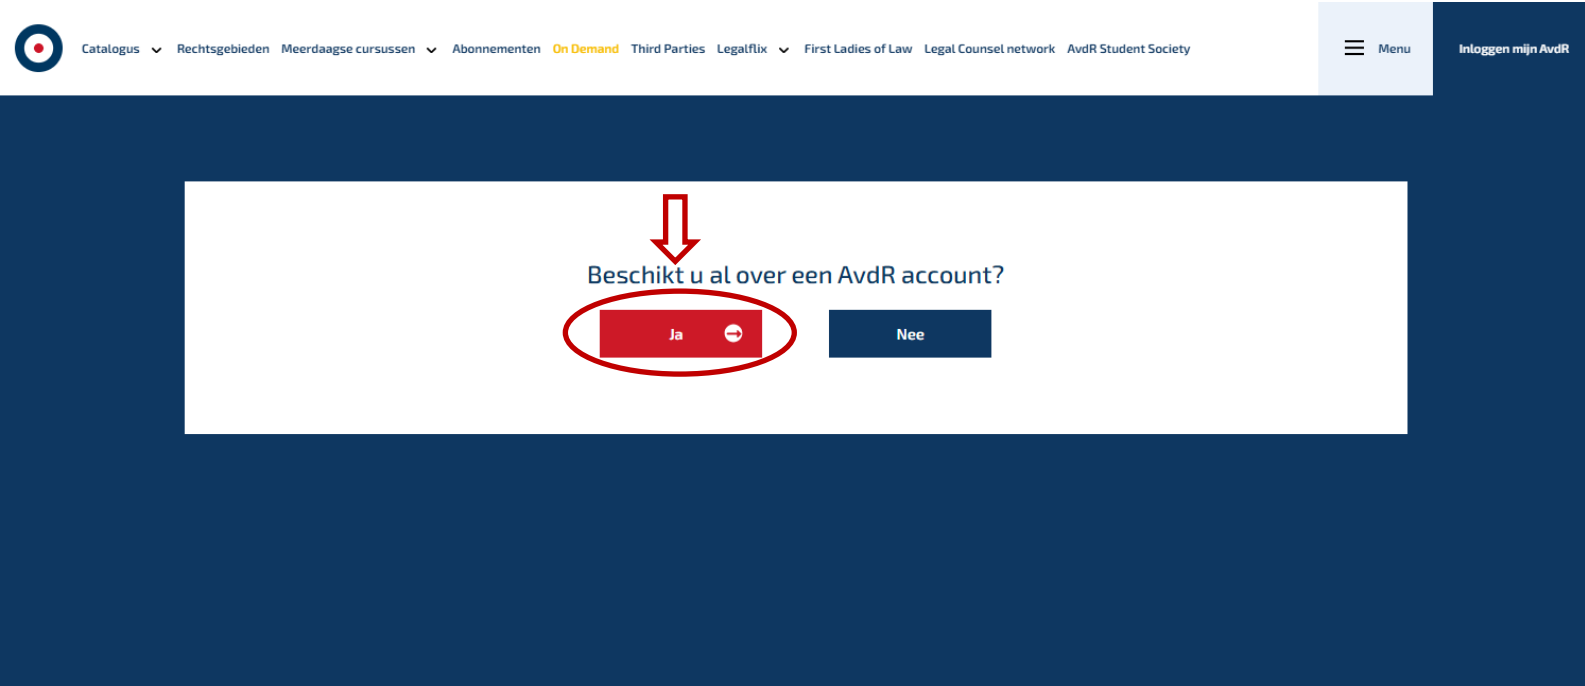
Catalogus Rechtsgebieden Meerdaagse cursussen Abonnementen On Demand Third Parties Legalflix First Ladies of Law Legal Counsel network AvdR Student Society Menu Inloggen mijn AvdR

Beschikt u al over een AvdR account?

Ja

Nee